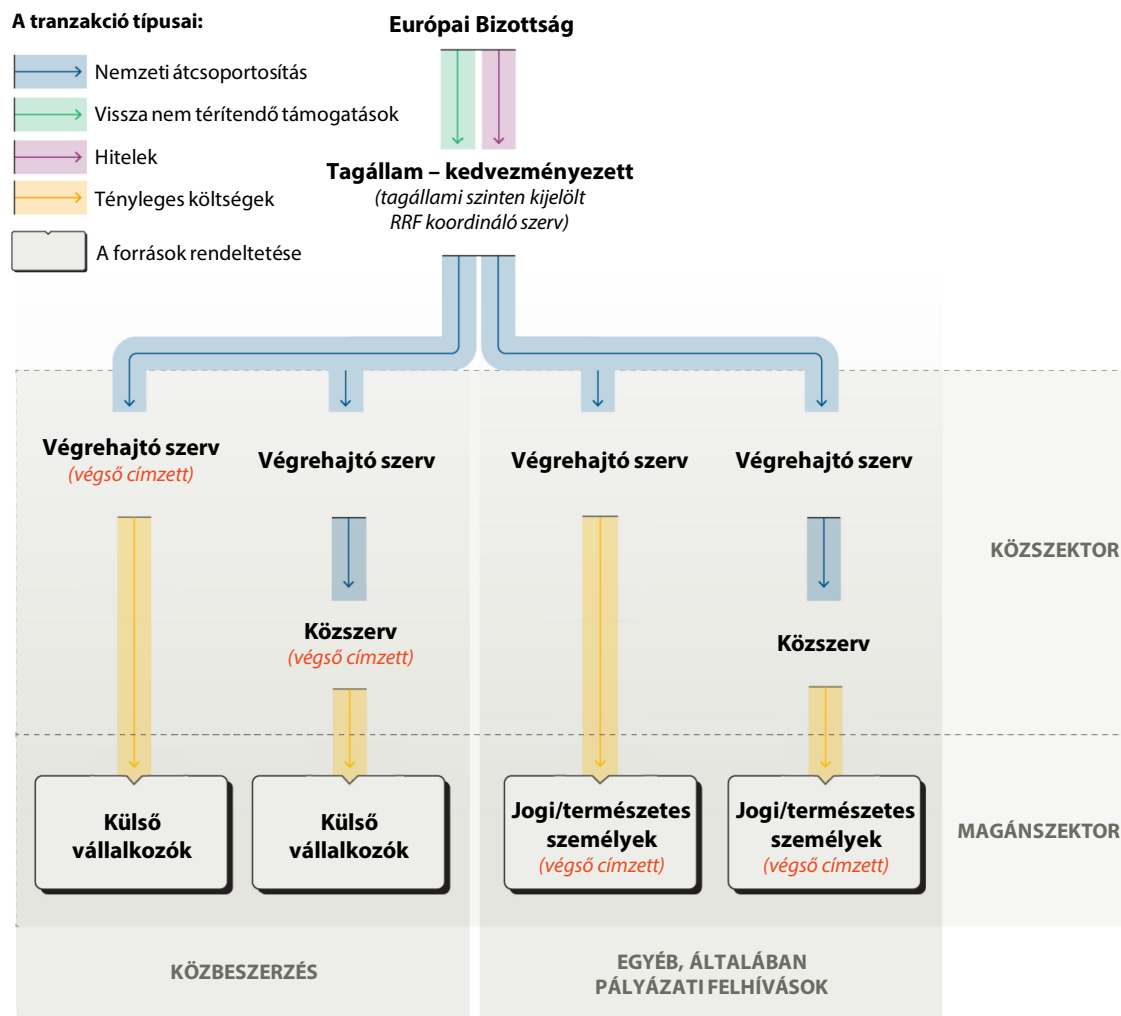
A tranzakció típusai:

Nemzeti átcsoportosítás

Vissza nem térítendő támogatások

Hitelek

Tényleges költségek

A források rendeltetése

Európai Bizottság

Tagállam – kedvezményezett
(tagállami szinten kijelölt RRF koordináló szerv)

Végrehajtó szerv
(végső címzett)

Végrehajtó szerv

Végrehajtó szerv

Végrehajtó szerv

KÖZSZEKTOR

Közszerv
(végső címzett)

Közszerv

Külső vállalkozók

Külső vállalkozók

Jogi/természetes személyek
(végső címzett)

Jogi/természetes személyek
(végső címzett)

MAGÁNSZEKTOR

KÖZBESZERZÉS

EGYÉB, ÁLTALÁBAN PÁLYÁZATI FELHÍVÁSOK